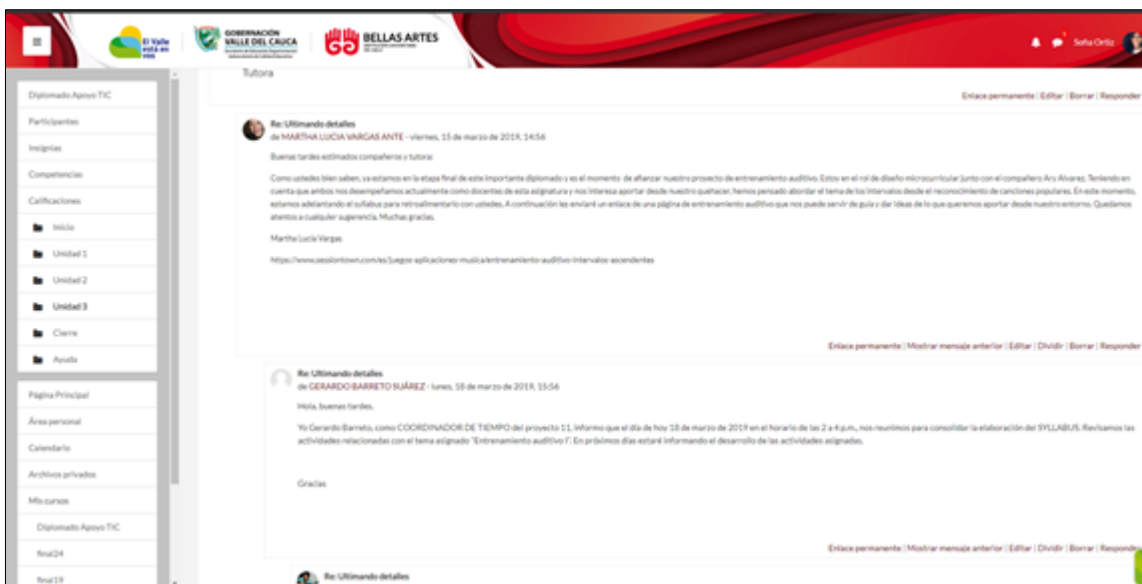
El Valle está en vos

GOBERNACIÓN VALLE DEL CAUCA

BELLAS ARTES

Sofia Ortiz

Diplomado Apoyo TIC

Participantes

Insignias

Competencias

Calificaciones

Inicio

Unidad 1

Unidad 2

Unidad 3

Cierre

Ayuda

Página Principal

Área personal

Calendario

Archivos privados

Mis cursos

Diplomado Apoyo TIC

final24

final19

Tutora

Enlace permanente | Editar | Borrar | Responder

Re: Ultimando detalles
de MARTHA LUCIA VARGAS ANTE - viernes, 15 de marzo de 2019, 14:56

Buenas tardes estimados compañeros y tutora:

Como ustedes bien saben, ya estamos en la etapa final de este importante diplomado y es el momento de afianzar nuestro proyecto de entrenamiento auditivo. Estoy en el rol de diseño microcurricular junto con el compañero Ary Alvarez. Teniendo en cuenta que ambos nos desempeñamos actualmente como docentes de esta asignatura y nos interesa aportar desde nuestro quehacer, hemos pensado abordar el tema de los intervalos desde el reconocimiento de canciones populares. En este momento, estamos adelantando el syllabus para retroalimentarlo con ustedes. A continuación les enviaré un enlace de una página de entrenamiento auditivo que nos puede servir de guía y dar ideas de lo que queremos aportar desde nuestro entorno. Quedamos atentos a cualquier sugerencia. Muchas gracias.

Martha Lucia Vargas

https://www.sessiontown.com/es/juegos-aplicaciones-musica/entrenamiento-auditivo-intervalos-ascendentes

Enlace permanente | Mostrar mensaje anterior | Editar | Dividir | Borrar | Responder

Re: Ultimando detalles
de GERARDO BARRETO SUÁREZ - lunes, 18 de marzo de 2019, 15:56

Hola, buenas tardes.

Yo Gerardo Barreto, como COORDINADOR DE TIEMPO del proyecto 11, informo que el día de hoy 18 de marzo de 2019 en el horario de las 2 a 4 p.m., nos reunimos para consolidar la elaboración del SYLLABUS. Revisamos las actividades relacionadas con el tema asignado "Entrenamiento auditivo I". En próximos días estaré informando el desarrollo de las actividades asignadas.

Gracias

Enlace permanente | Mostrar mensaje anterior | Editar | Dividir | Borrar | Responder

Re: Ultimando detalles